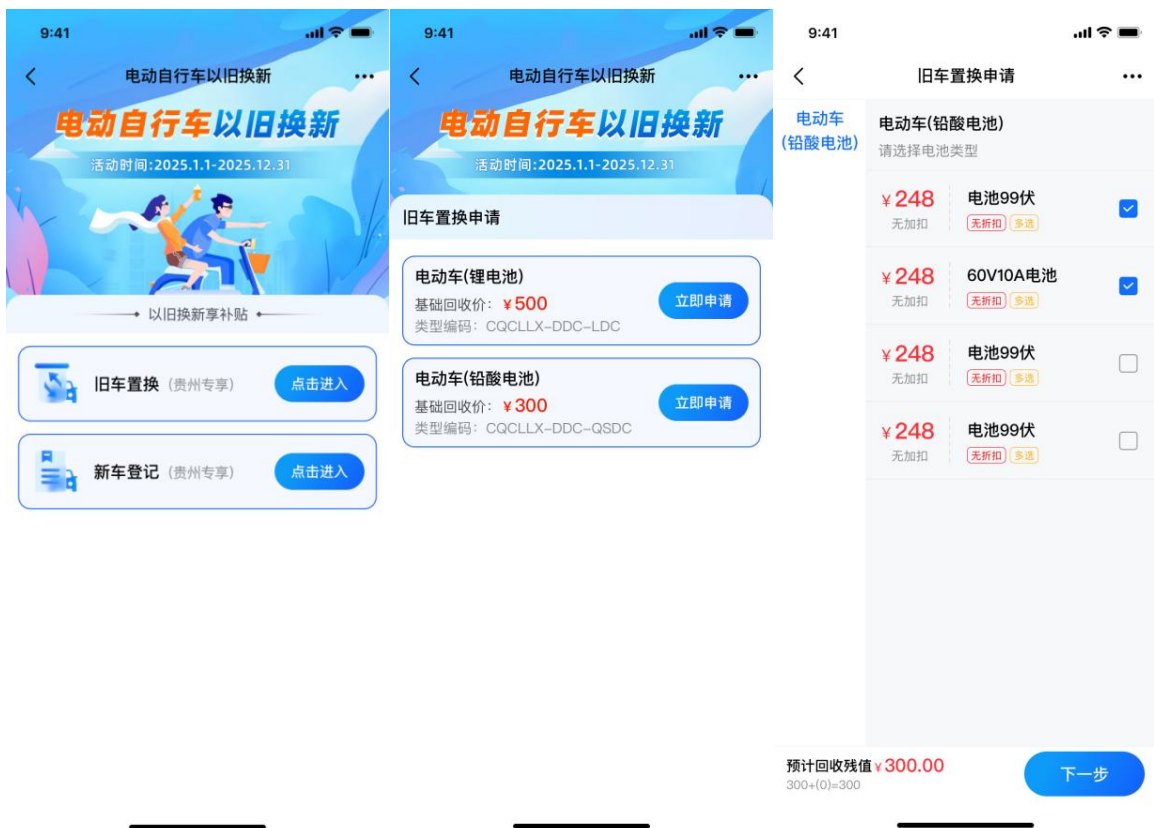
9:41

电动自行车以旧换新

电动自行车以旧换新

活动时间:2025.1.1-2025.12.31

以旧换新享补贴

旧车置换 (贵州专享) 点击进入

新车登记 (贵州专享) 点击进入

9:41

电动自行车以旧换新

电动自行车以旧换新

活动时间:2025.1.1-2025.12.31

旧车置换申请

电动车(锂电池)
基础回收价: ¥500
类型编码: CQCLLX-DDC-LDC
立即申请

电动车(铅酸电池)
基础回收价: ¥300
类型编码: CQCLLX-DDC-QSDC
立即申请

9:41

旧车置换申请

电动车(铅酸电池)

电动车(铅酸电池)
请选择电池类型

¥248 无加扣 电池99伏 无折扣 多选

¥248 无加扣 60V10A电池 无折扣 多选

¥248 无加扣 电池99伏 无折扣 多选

¥248 无加扣 电池99伏 无折扣 多选

预计回收残值 ¥300.00
300+(0)=300

下一步